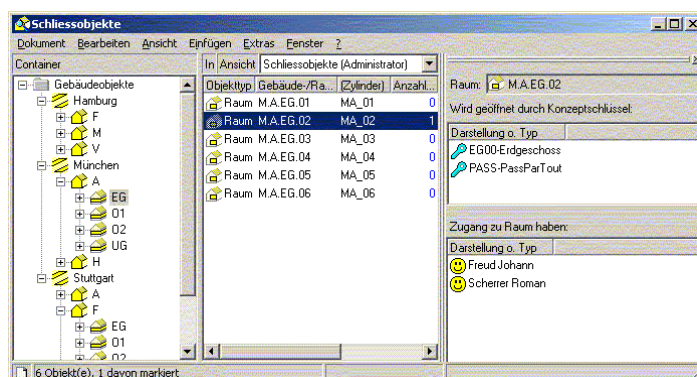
Schliessobjekte

Dokument Bearbeiten Ansicht Einfügen Extras Fenster ?

Container

Gebäudeobjekte
Hamburg
F
M
V
München
A
EG
O1
O2
UG
H
Stuttgart
A
F
EG
O1
O2

In Ansicht Schliessobjekte (Administrator)

| Objekttyp | Gebäude-/Ra... | (Zylinder) | Anzahl... |
|---|---|---|---|
| Raum | M.A.EG.01 | MA_01 | 0 |
| Raum | M.A.EG.02 | MA_02 | 1 |
| Raum | M.A.EG.03 | MA_03 | 0 |
| Raum | M.A.EG.04 | MA_04 | 0 |
| Raum | M.A.EG.05 | MA_05 | 0 |
| Raum | M.A.EG.06 | MA_06 | 0 |

Raum: M.A.EG.02

Wird geöffnet durch Konzeptschlüssel:

Darstellung o. Typ
EG00-Erdgeschoss
PASS-PassParTout

Zugang zu Raum haben:

Darstellung o. Typ
Freud Johann
Scherrer Roman

6 Objekt(e), 1 davon markiert